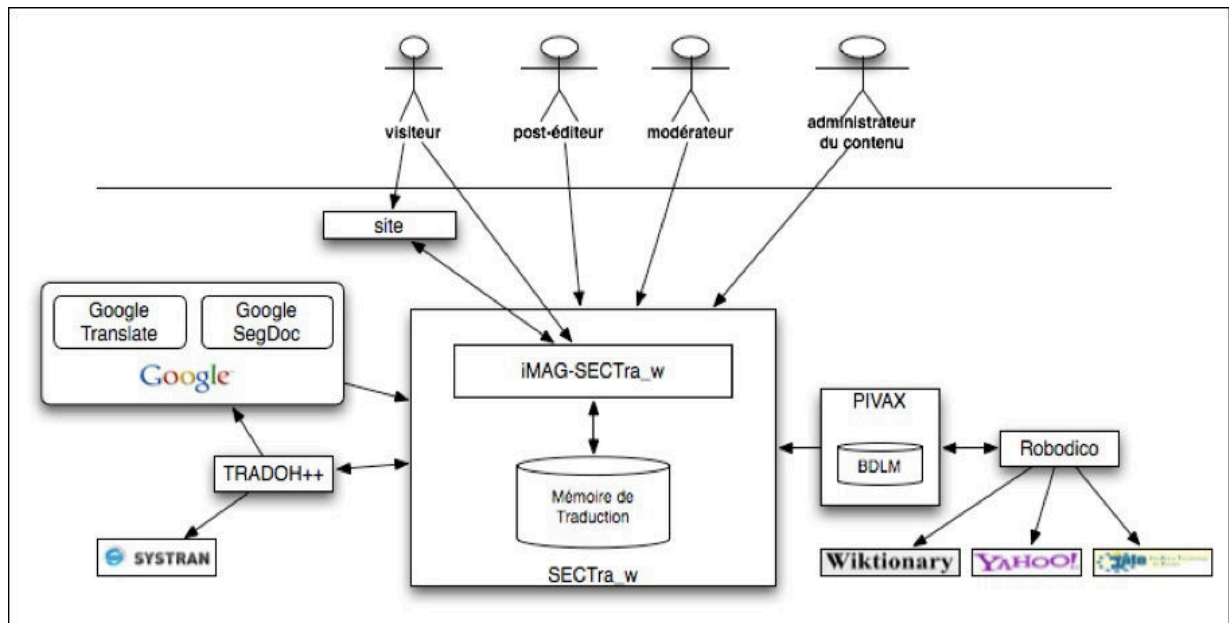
visiteur

post-éditeur

modérateur

administrateur du contenu

site

Google Translate

Google SegDoc

Google

iMAG-SECTra_w

Mémoire de Traduction

SECTra_w

PIVAX

BDLM

Robodico

TRADOH++

SYSTRAN

Wiktionary

YAHOO!

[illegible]